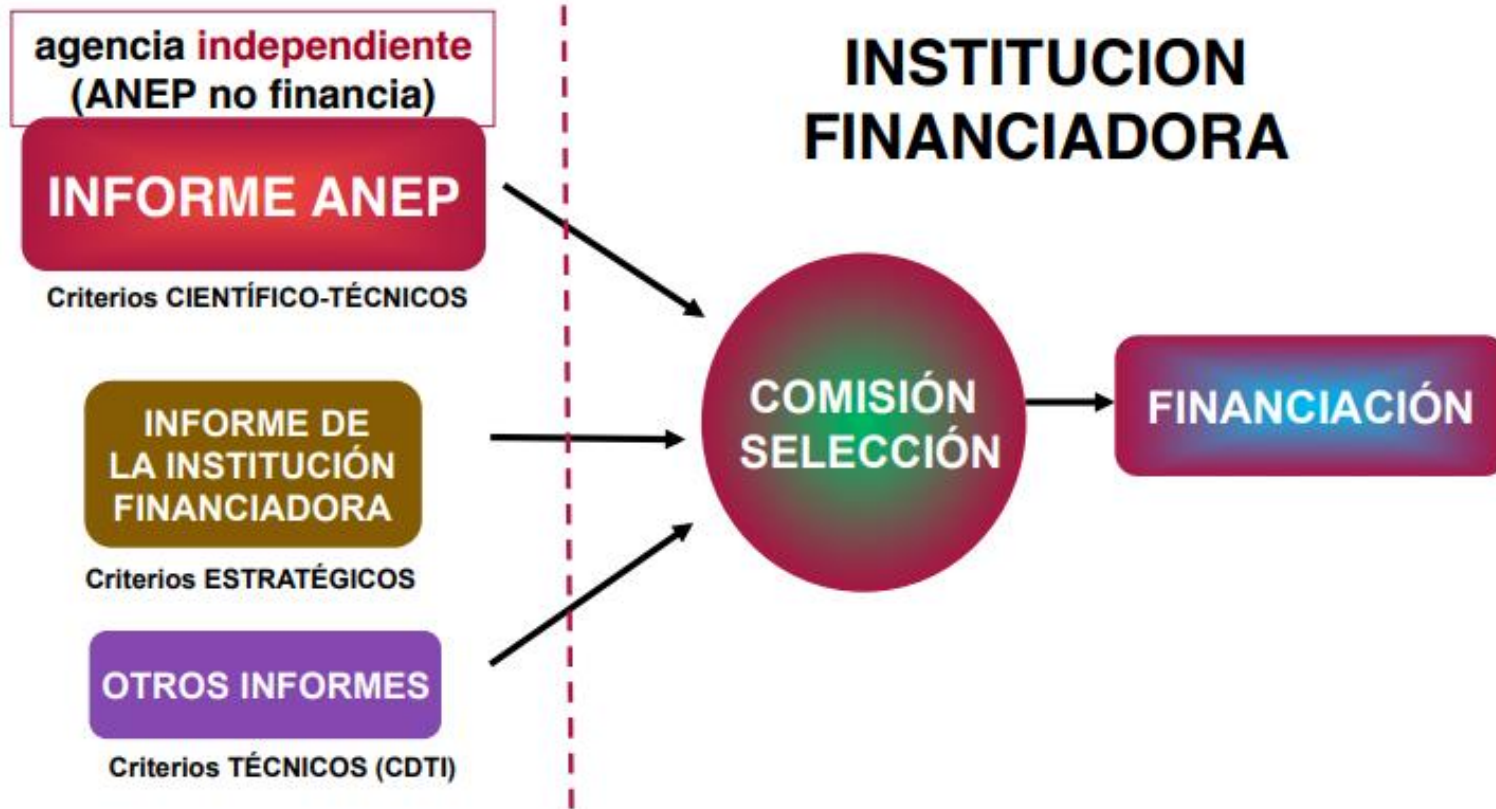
agencia independiente
(ANEP no financia)

INSTITUCION
FINANCIADORA

INFORME ANEP

Criterios CIENTÍFICO-TÉCNICOS

INFORME DE
LA INSTITUCIÓN
FINANCIADORA

Criterios ESTRATÉGICOS

OTROS INFORMES

Criterios TÉCNICOS (CDTI)

COMISIÓN
SELECCIÓN

FINANCIACIÓN